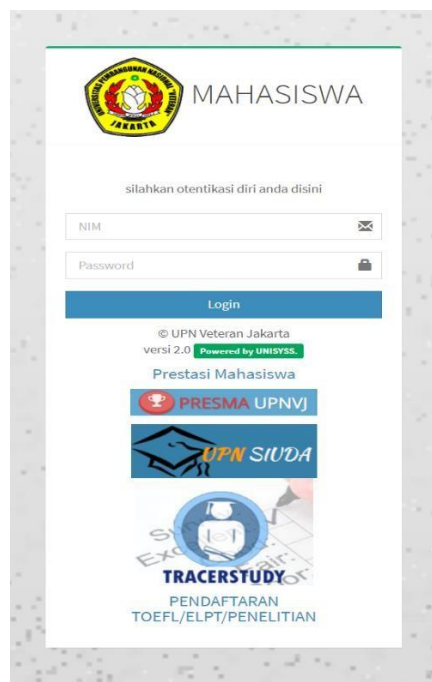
UNIVERSITAS PEMBANGUNAN NASIONAL VETERAN JAKARTA

MAHASISWA

silahkan otentikasi diri anda disini

NIM

Password

Login

© UPN Veteran Jakarta

versi 2.0 Powered by UNISYSS.

Prestasi Mahasiswa

PRESMA UPNVJ

UPN SIUDA

TRACERSTUDY

PENDAFTARAN TOEFL/ELPT/PENELITIAN